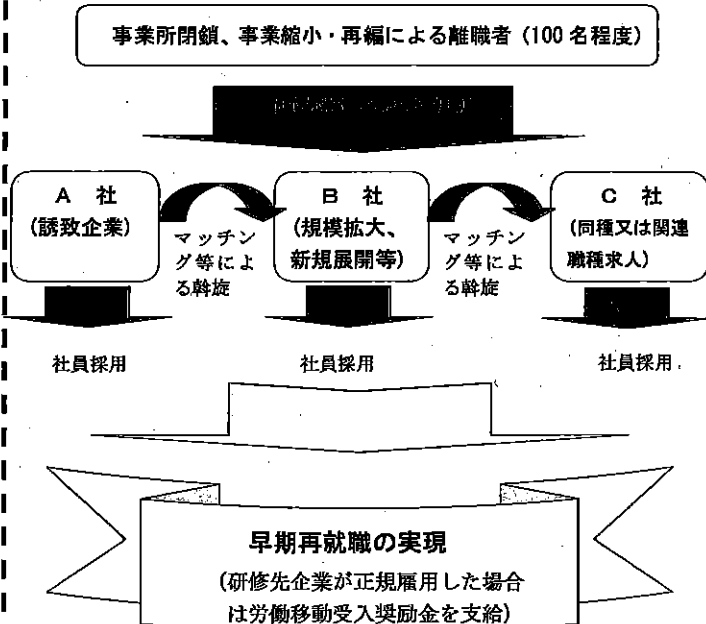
事業所閉鎖、事業縮小・再編による離職者（100 名程度）

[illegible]

A 社
（誘致企業）

マッチング等による斡旋

B 社
（規模拡大、新規展開等）

マッチング等による斡旋

C 社
（同種又は関連職種求人）

社員採用

社員採用

社員採用

早期再就職の実現

（研修先企業が正規雇用した場合は労働移動受入奨励金を支給）